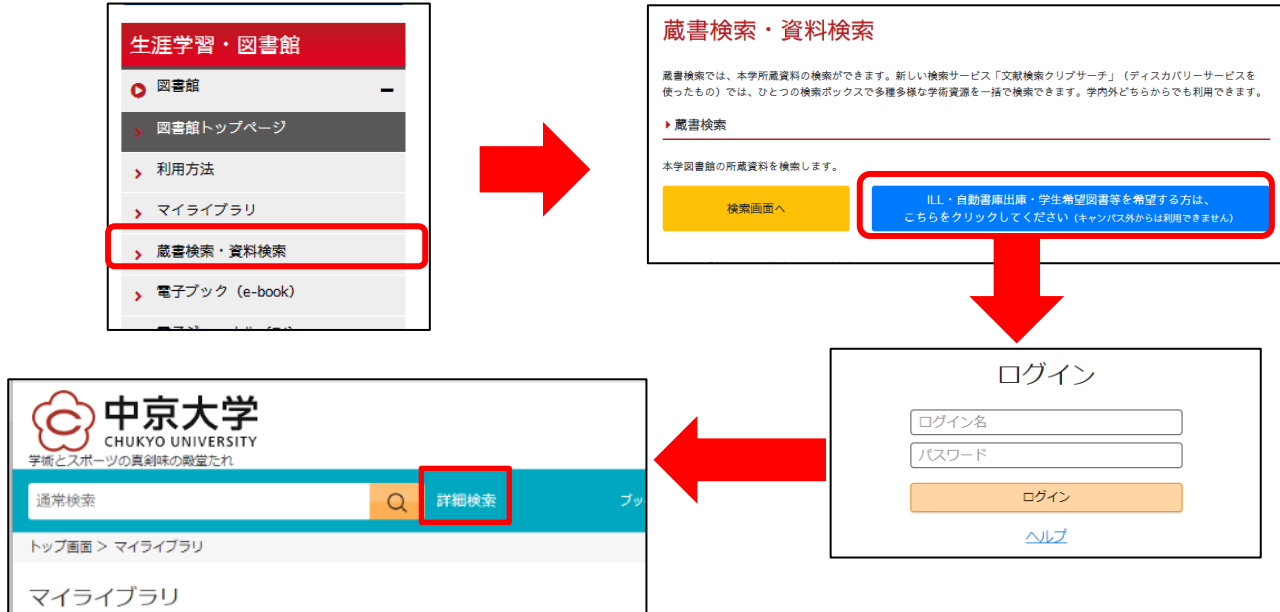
生涯学習・図書館

図書館

図書館トップページ

利用方法

マイライブラリ

蔵書検索・資料検索

電子ブック（e-book）

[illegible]

蔵書検索・資料検索

蔵書検索では、本学所蔵資料の検索ができます。新しい検索サービス「文献検索クリプサーチ」（ディスカバリーサービスを使ったもの）では、ひとつの検索ボックスで多種多様な学術資源を一括で検索できます。学内外どちらからでも利用できます。

蔵書検索

本学図書館の所蔵資料を検索します。

検索画面へ

ILL・自動書庫出庫・学生希望図書等を希望する方は、こちらをクリックしてください（キャンパス外からは利用できません）

ログイン

ログイン名

パスワード

ログイン

ヘルプ

中京大学
CHUKYO UNIVERSITY
学術とスポーツの真剣味の殿堂たれ

通常検索

詳細検索

ブッ

トップ画面 > マイライブラリ

マイライブラリ